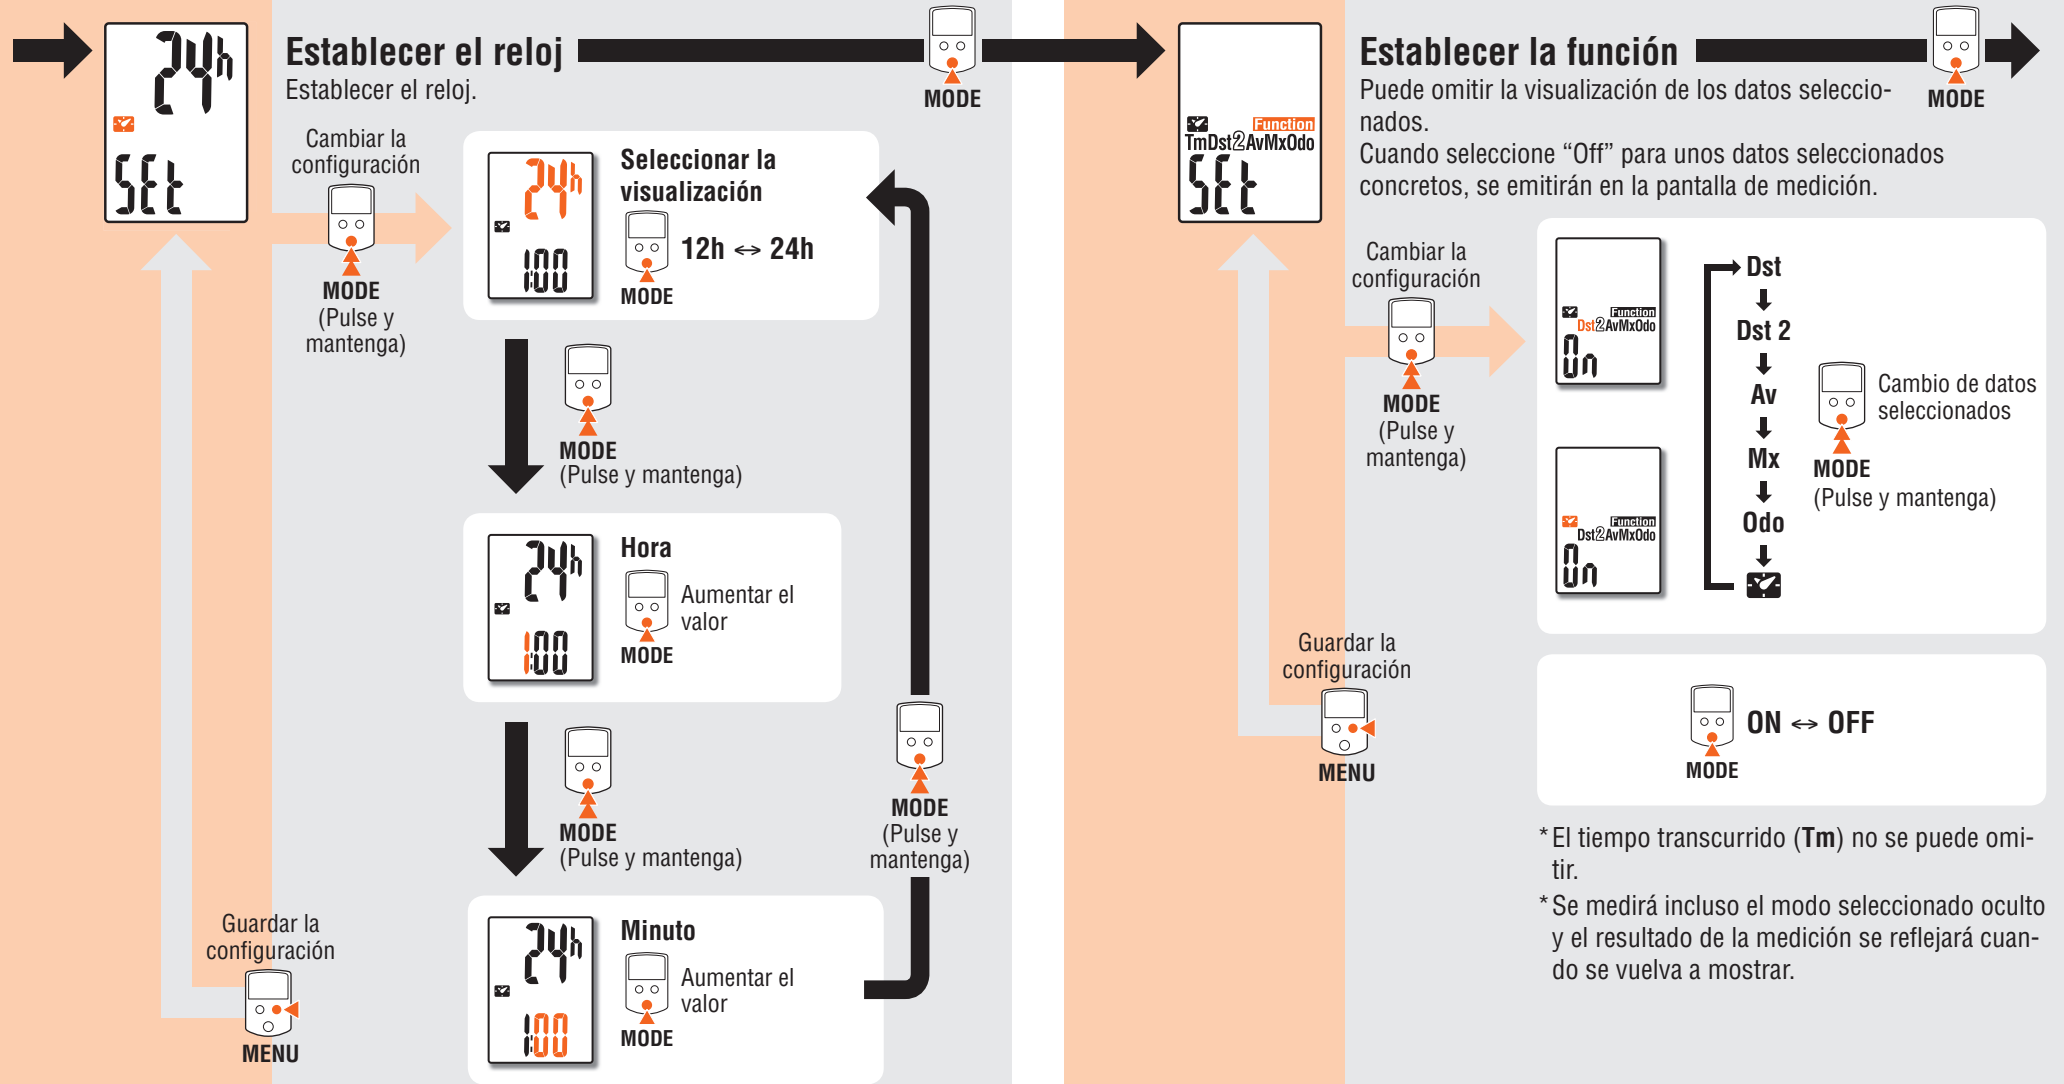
24h
SEt

Establecer el reloj
Establecer el reloj.

MODE

Cambiar la configuración

MODE
(Pulse y mantenga)

24h
1:00

Seleccionar la visualización

12h ↔ 24h
MODE

MODE
(Pulse y mantenga)

24h
1:00

Hora

Aumentar el valor
MODE

MODE
(Pulse y mantenga)

MODE
(Pulse y mantenga)

24h
1:00

Minuto

Aumentar el valor
MODE

Guardar la configuración

MENU

Function
TmDst2AvMxOdo
SEt

Establecer la función
Puede omitir la visualización de los datos seleccionados.
Cuando seleccione “Off” para unos datos seleccionados concretos, se emitirán en la pantalla de medición.

MODE

Cambiar la configuración

MODE
(Pulse y mantenga)

Function
Dst2AvMxOdo
On

Function
Dst2AvMxOdo
On

Dst
Dst 2
Av
Mx
Odo

Cambio de datos seleccionados
MODE
(Pulse y mantenga)

Guardar la configuración

MENU

ON ↔ OFF
MODE

*El tiempo transcurrido (Tm) no se puede omitir.
*Se medirá incluso el modo seleccionado oculto y el resultado de la medición se reflejará cuando se vuelva a mostrar.